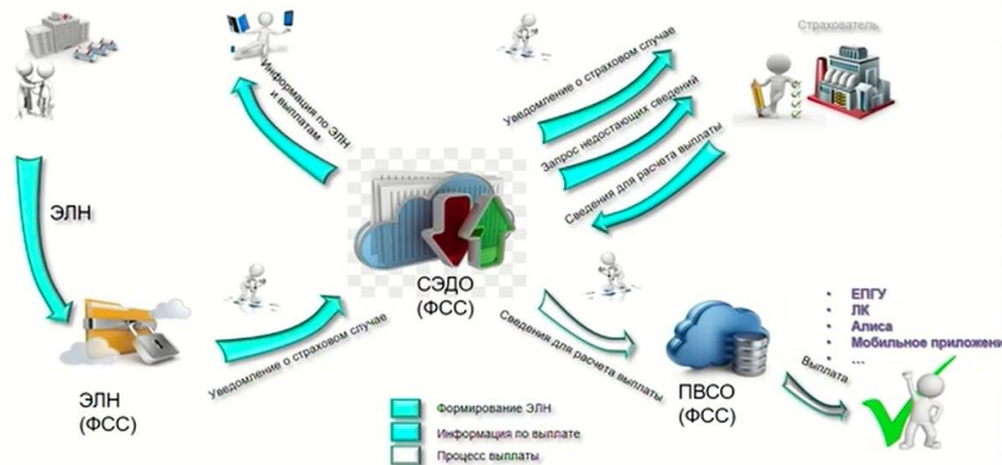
Страхователь

Информация по ЭЛН и выплатам

Уведомление о страховом случае

Запрос недостающих сведений

Сведения для расчета выплаты

ЭЛН

СЭДО
(ФСС)

Уведомление о страховом случае

Сведения для расчета выплаты

ЭЛН
(ФСС)

ПВСО
(ФСС)

Выплата

- ЕПГУ
- ЛК
- Алиса
- Мобильное приложени
- ...

Формирование ЭЛН
Информация по выплате
Процесс выплаты